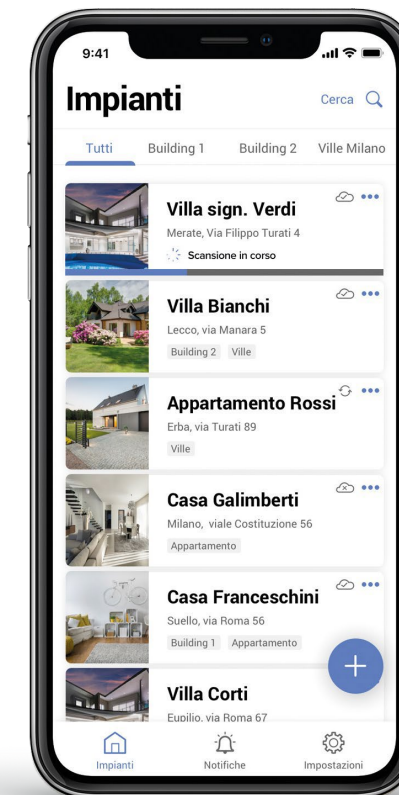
9:41

Impianti

Cerca

Tutti Building 1 Building 2 Ville Milano

Villa sign. Verdi
Merate, Via Filippo Turati 4
Scansione in corso

Villa Bianchi
Lecco, via Manara 5
Building 2 Ville

Appartamento Rossi
Erba, via Turati 89
Ville

Casa Galimberti
Milano, viale Costituzione 56
Appartamento

Casa Franceschini
Suello, via Roma 56
Building 1 Appartamento

Villa Corti
Eupilio, via Roma 67

Impianti Notifiche Impostazioni